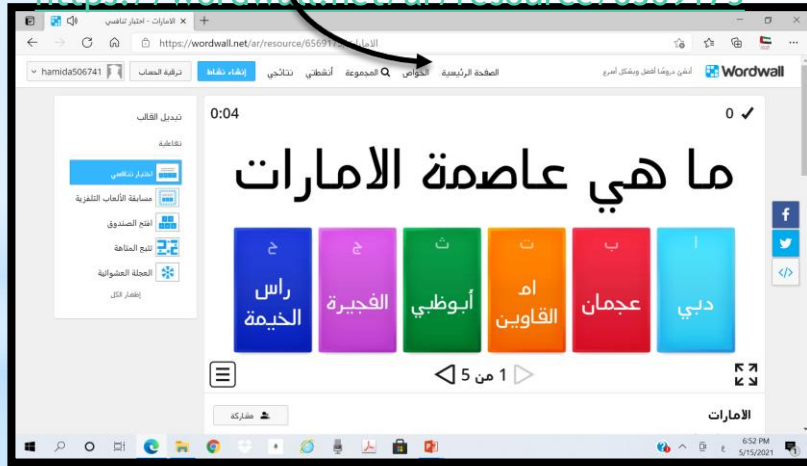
https://wordwall.net/ar/resource/6569

الامارات - اختبار تنافسي

https://wordwall.net/ar/resource/65691

Wordwall أنشئ دروسًا أفضل وبشكل أسرع

الصفحة الرئيسية الخواص المجموعة أنشطتي نتائجي إنشاء نشاط ترقية الحساب hamida506741

0:04

0 ✓

ما هي عاصمة الامارات

أ دبي

ب عجمان

ت ام القاوين

ث أبوظبي

ج الفجيرة

ح راس الخيمة

1 من 5

تبديل القالب

تفاعلية

اختبار تنافسي

مسابقة الألعاب التلفزية

افتح الصندوق

تتبع المتاهة

العجلة العشوائية

إظهار الكل

مشاركة

الامارات

6:52 PM
5/15/2021